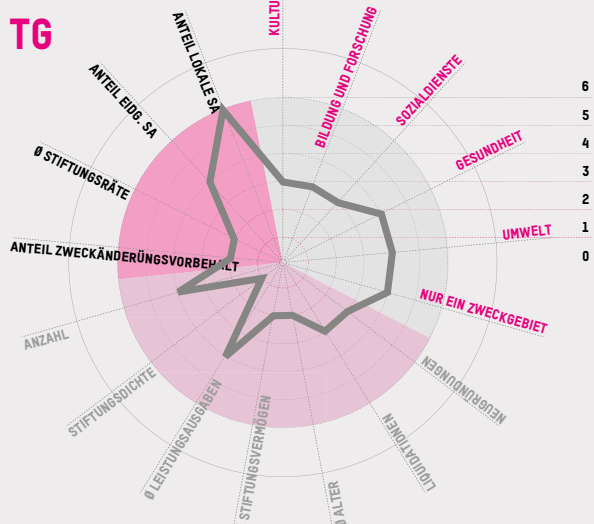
TG

KULTU

BILDUNG UND FORSCHUNG

SOZIALDIENSTE

GESUNDHEIT

UMWELT

NUR EIN ZWECKGEBIET

NEUGRÜNDUNGEN

LIQUIDATIONEN

Ø ALTER

STIFTUNGSVERMÖGEN

Ø LEISTUNGSAUSGABEN

STIFTUNGSDICHTE

ANZAHL

ANTEIL ZWECKÄNDERUNGSVORBEHALT

Ø STIFTUNGSRÄTE

ANTEIL EIDG. SA

ANTEIL LOKALE SA

6
5
4
3
2
1
0